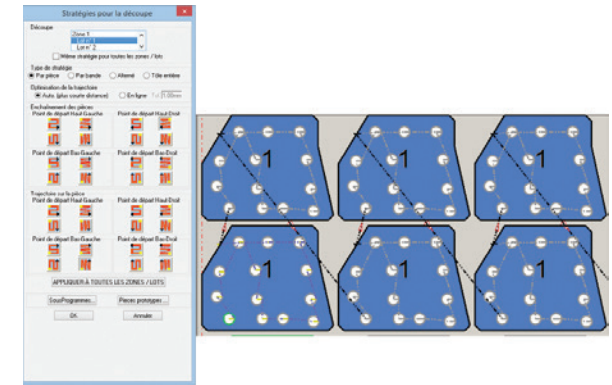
Stratégies pour la découpe

Découpe
Zone 1
Lot n° 1
Lot n° 2

Même stratégie pour toutes les zones / lots

Type de stratégie
Par pièce
Par bande
Alterné
Tôle entière

Optimisation de la trajectoire
Auto. (plus courte distance)
En ligne
Tol. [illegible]

Enchaînement des pièces
Point de départ Haut-Gauche
Point de départ Haut-Droit
Point de départ Bas-Gauche
Point de départ Bas-Droit

Trajectoire sur la pièce
Point de départ Haut-Gauche
Point de départ Haut-Droit
Point de départ Bas-Gauche
Point de départ Bas-Droit

APPLIQUER À TOUTES LES ZONES / LOTS

SousProgrammes...
Pièces prototypes...
OK
Annuler

1
1
1
1
1
1